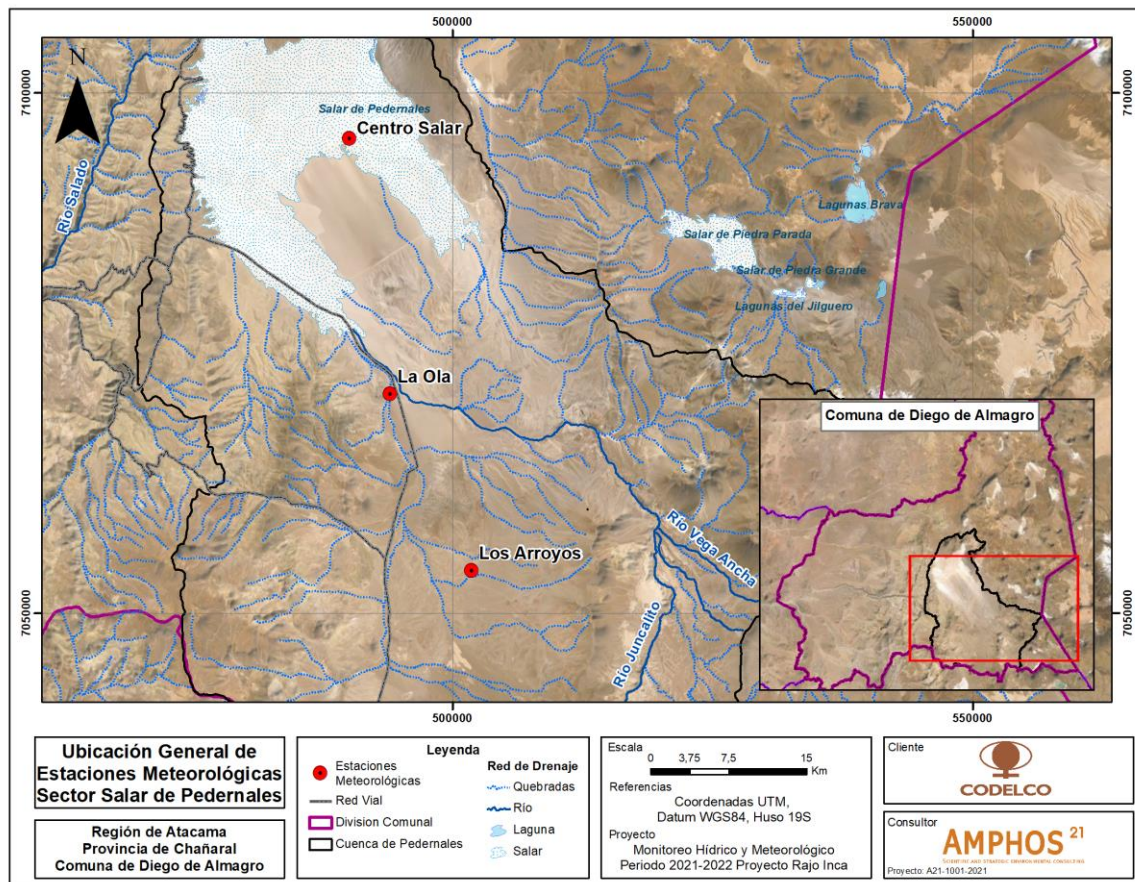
500000

550000

7100000

7100000

N

Salar de Pedernales

Centro Salar

Río Salado

Lagunas Brava

Salar de Piedra Parada

Salar de Piedra Grande

Lagunas del Jilguero

La Ola

Comuna de Diego de Almagro

Río Vega Ancha

Los Arroyos

Río Juncalito

7050000

7050000

500000

550000

Ubicación General de Estaciones Meteorológicas Sector Salar de Pedernales

Región de Atacama
Provincia de Chañaral
Comuna de Diego de Almagro

Leyenda

Estaciones Meteorológicas

Red Vial

Division Comunal

Cuenca de Pedernales

Red de Drenaje

Quebradas

Río

Laguna

Salar

Escala

0 3,75 7,5 15 Km

Referencias

Coordenadas UTM, Datum WGS84, Huso 19S

Proyecto

Monitoreo Hídrico y Meteorológico Periodo 2021-2022 Proyecto Rajo Inca

Cliente

CODELCO

Consultor

AMPHOS 21

SCIENTIFIC AND STRATEGIC ENVIRONMENTAL CONSULTING

Proyecto: A21-1001-2021